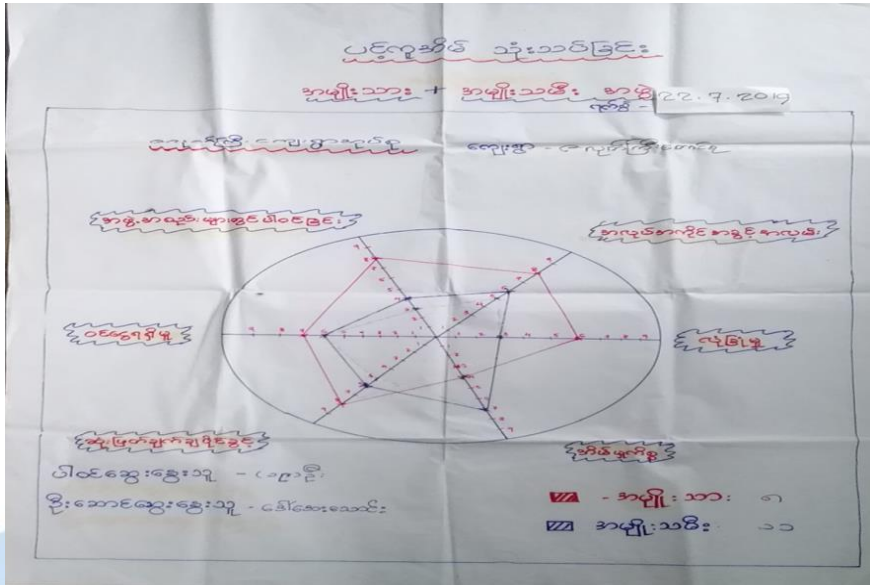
ပင့်ကူအိမ် သုံးသပ်ခြင်း

အမျိုးသား + အမျိုးသမီး အဖွဲ့ 22.7.2019
ရက်စွဲ -

ကျေးရွာ - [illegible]

ကျေးရွာ - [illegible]

အဖွဲ့အစည်းများတွင် ပါဝင်ခြင်း

အလုပ်အကိုင် အခွင့်အလမ်း

ဝင်ငွေရရှိမှု

လုံခြုံမှု

ဆုံးဖြတ်ချက်ချပိုင်ခွင့်

အသိပညာရှိမှု

ပါဝင်ဆွေးနွေးသူ - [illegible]

ဦးဆောင်ဆွေးနွေးသူ - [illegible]

- အမျိုးသား ၈

အမျိုးသမီး ၁၁